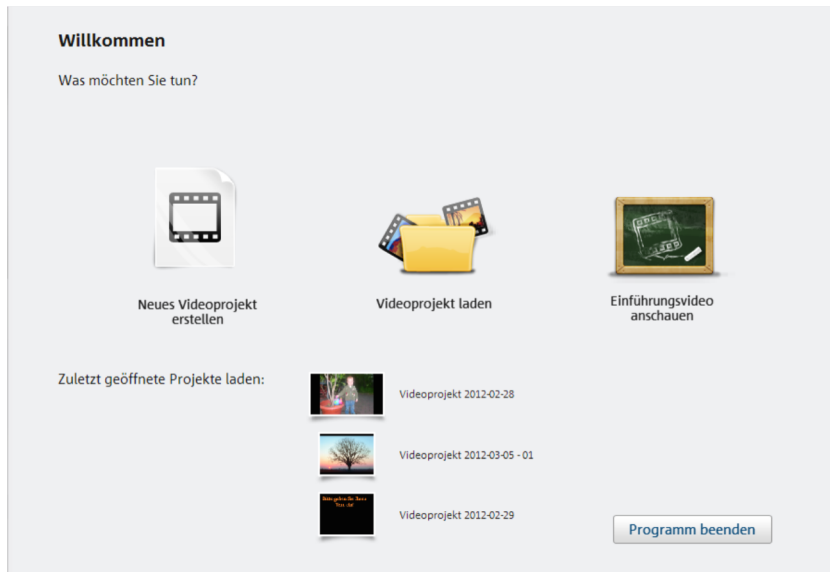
Willkommen

Was möchten Sie tun?

Neues Videoprojekt erstellen

Videoprojekt laden

Einführungsvideo anschauen

Zuletzt geöffnete Projekte laden:

Videoprojekt 2012-02-28

Videoprojekt 2012-03-05 - 01

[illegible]

Videoprojekt 2012-02-29

Programm beenden